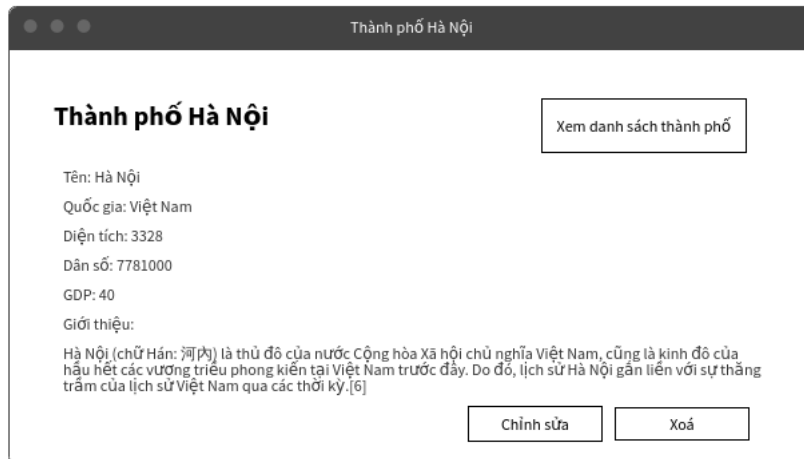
Thành phố Hà Nội

Thành phố Hà Nội

Xem danh sách thành phố

Tên: Hà Nội

Quốc gia: Việt Nam

Diện tích: 3328

Dân số: 7781000

GDP: 40

Giới thiệu:

Hà Nội (chữ Hán: 河內) là thủ đô của nước Cộng hòa Xã hội chủ nghĩa Việt Nam, cũng là kinh đô của hầu hết các vương triều phong kiến tại Việt Nam trước đây. Do đó, lịch sử Hà Nội gắn liền với sự thăng trầm của lịch sử Việt Nam qua các thời kỳ.[6]

Chỉnh sửa

Xoá